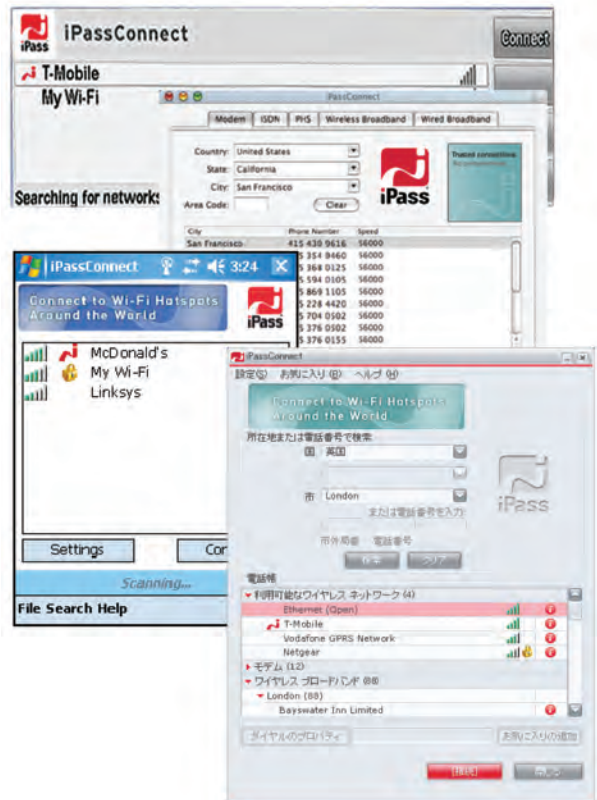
iPass iPassConnect

Connect

T-Mobile

My Wi-Fi

Searching for networks

PassConnect

Modem ISDN PHS Wireless Broadband Wired Broadband

Country: United States

State: California

City: San Francisco

Area Code:

Clear

iPass

Trusted connectivity.

| City | Phone Number | Speed |
|---|---|---|
| San Francisco | 415 430 9616 | 56000 |
| | 5 354 9460 | 56000 |
| | 5 368 0125 | 56000 |
| | 5 594 0105 | 56000 |
| | 5 869 1105 | 56000 |
| | 5 228 4420 | 56000 |
| | 5 704 0502 | 56000 |
| | 5 376 0502 | 56000 |
| | 5 376 0155 | 56000 |

iPassConnect 3:24

Connect to Wi-Fi Hotspots Around the World

iPass

McDonald's

My Wi-Fi

Linksys

Settings

Con

Scanning...

File Search Help

iPassConnect

設定(S) お気に入り(F) ヘルプ(H)

Connect to Wi-Fi Hotspots Around the World

所在地または電話番号で検索

国 英国

市 London

または電話番号を入力

市外局番 電話番号

検索 クリア

iPass

電話帳

利用可能なワイヤレス ネットワーク (4)

Ethernet (Open)

T-Mobile

Vodafone GPRS Network

Netgear

モデム (12)

ワイヤレス ブロードバンド (88)

London (88)

Bayswater Inn Limited

ダイヤルのプロパティ

お気に入りの追加

接続

閉じる